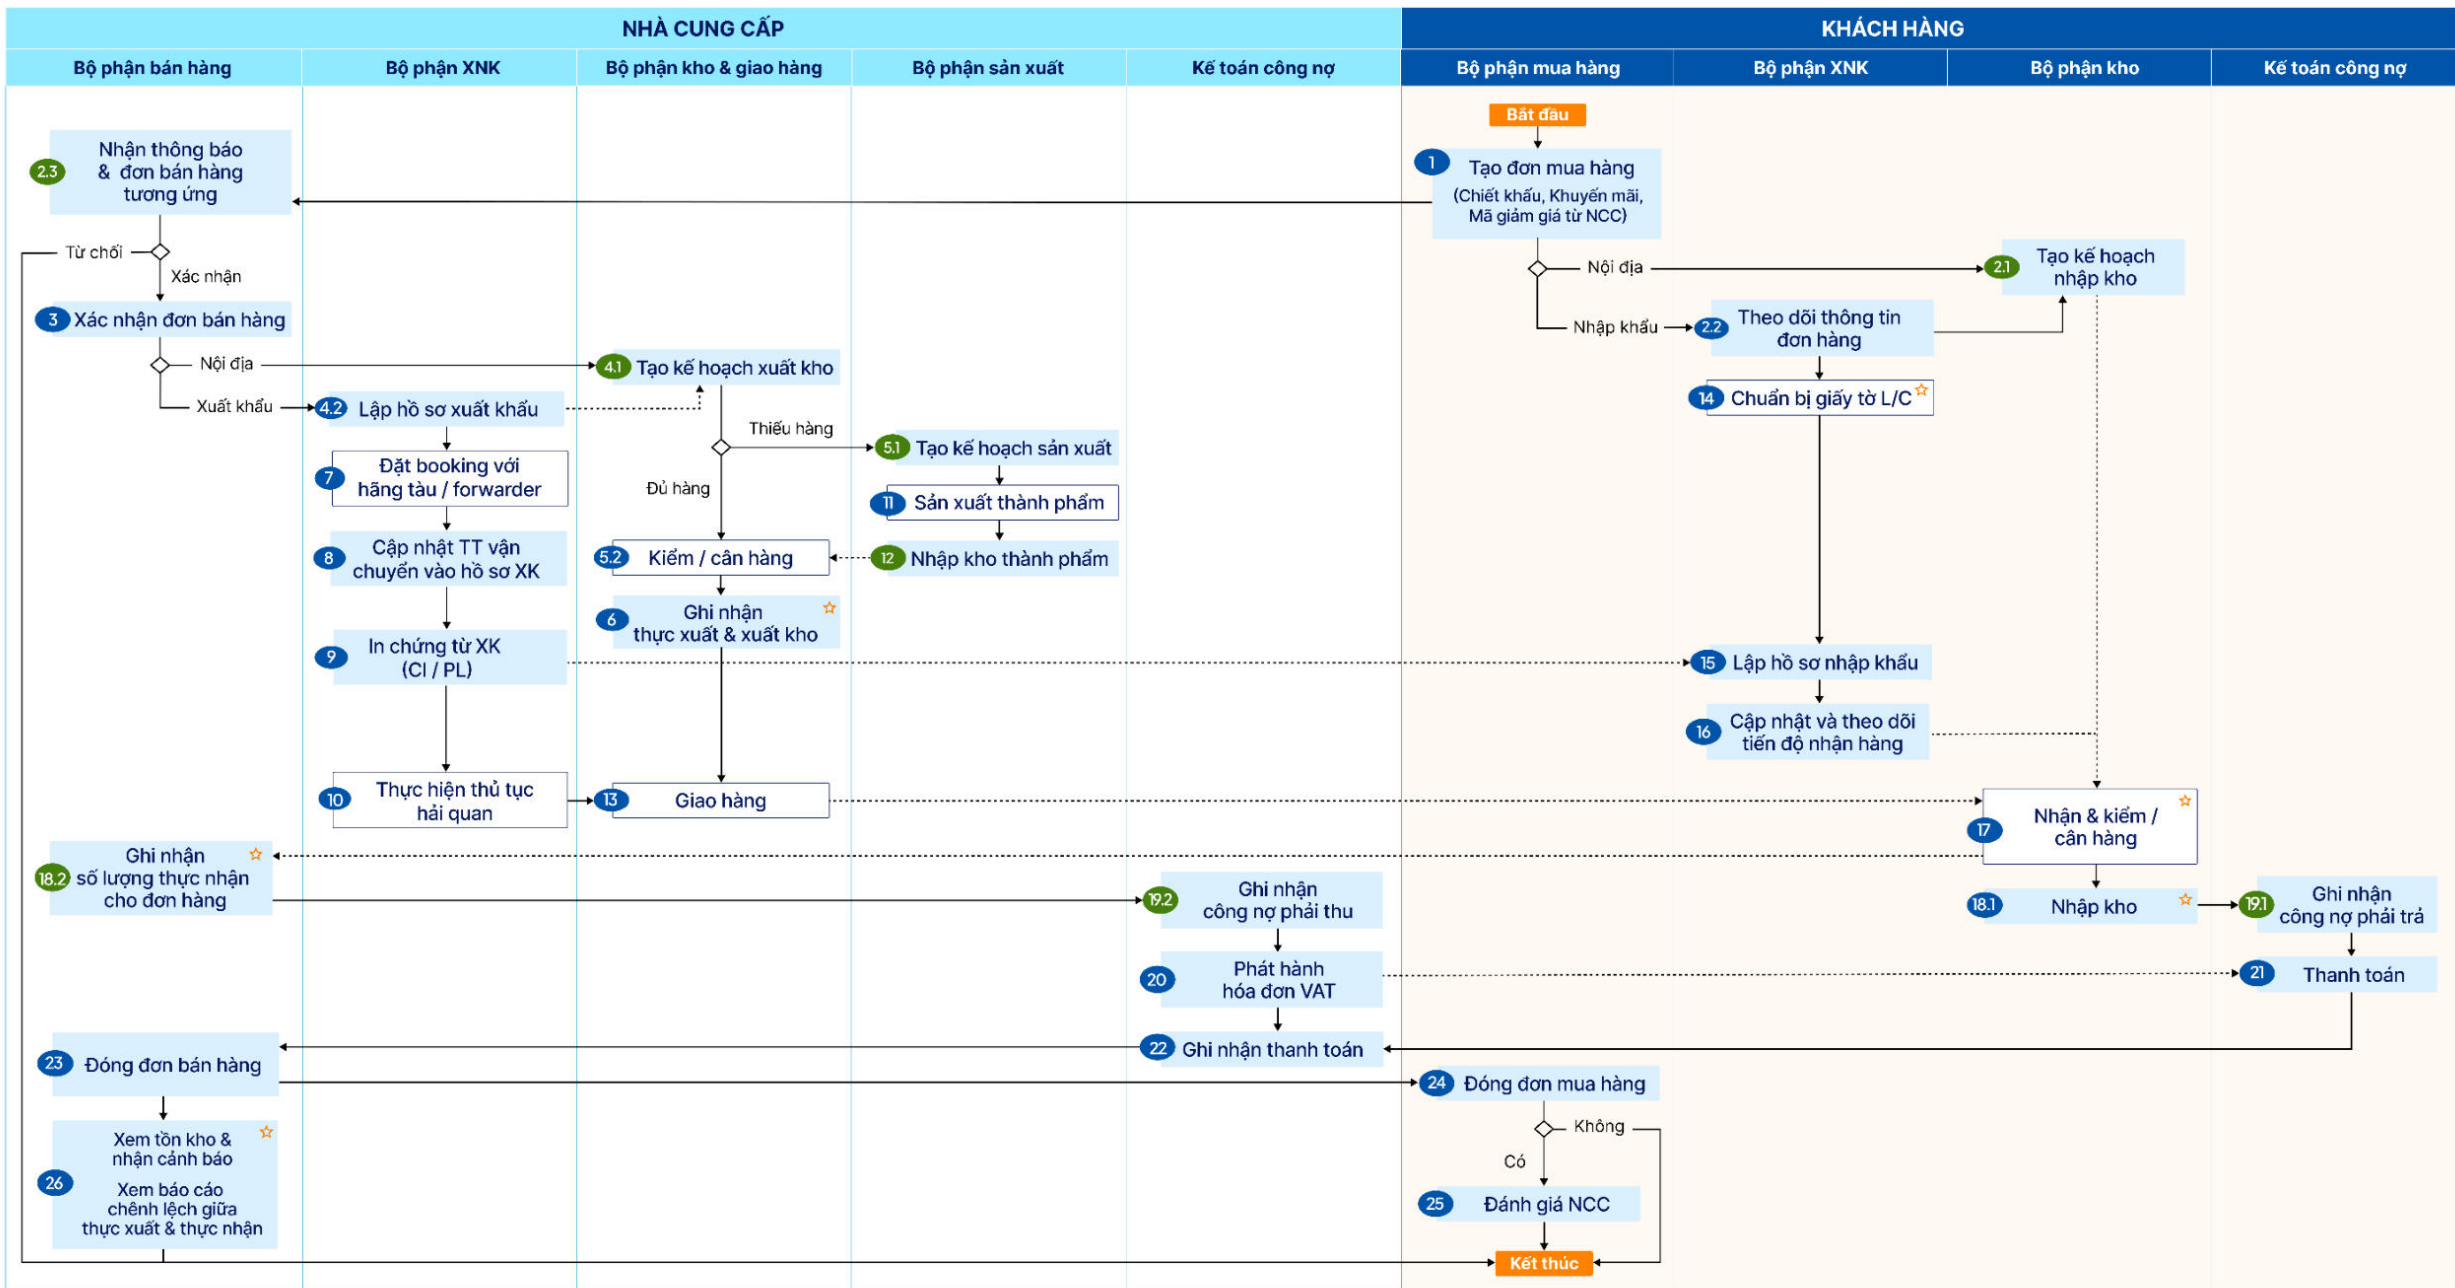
NHÀ CUNG CẤP

KHÁCH HÀNG

Bộ phận bán hàng | Bộ phận XNK | Bộ phận kho & giao hàng | Bộ phận sản xuất | Kế toán công nợ | Bộ phận mua hàng | Bộ phận XNK | Bộ phận kho | Kế toán công nợ

Bắt đầu

1 Tạo đơn mua hàng (Chiết khấu, Khuyến mãi, Mã giảm giá từ NCC)

2.3 Nhận thông báo & đơn bán hàng tương ứng

Từ chối

Xác nhận

3 Xác nhận đơn bán hàng

Nội địa

Xuất khẩu

4.1 Tạo kế hoạch xuất kho

4.2 Lập hồ sơ xuất khẩu

Nội địa

2.1 Tạo kế hoạch nhập kho

Nhập khẩu

2.2 Theo dõi thông tin đơn hàng

14 Chuẩn bị giấy tờ L/C

Thiếu hàng

5.1 Tạo kế hoạch sản xuất

Đủ hàng

7 Đặt booking với hãng tàu / forwarder

11 Sản xuất thành phẩm

8 Cập nhật TT vận chuyển vào hồ sơ XK

5.2 Kiểm / cân hàng

12 Nhập kho thành phẩm

6 Ghi nhận thực xuất & xuất kho

9 In chứng từ XK (CI / PL)

15 Lập hồ sơ nhập khẩu

16 Cập nhật và theo dõi tiến độ nhận hàng

10 Thực hiện thủ tục hải quan

13 Giao hàng

17 Nhận & kiểm / cân hàng

18.2 Ghi nhận số lượng thực nhận cho đơn hàng

19.2 Ghi nhận công nợ phải thu

18.1 Nhập kho

19.1 Ghi nhận công nợ phải trả

20 Phát hành hóa đơn VAT

21 Thanh toán

22 Ghi nhận thanh toán

23 Đóng đơn bán hàng

24 Đóng đơn mua hàng

Không

Có

26 Xem tồn kho & nhận cảnh báo

Xem báo cáo chênh lệch giữa thực xuất & thực nhận

25 Đánh giá NCC

Kết thúc